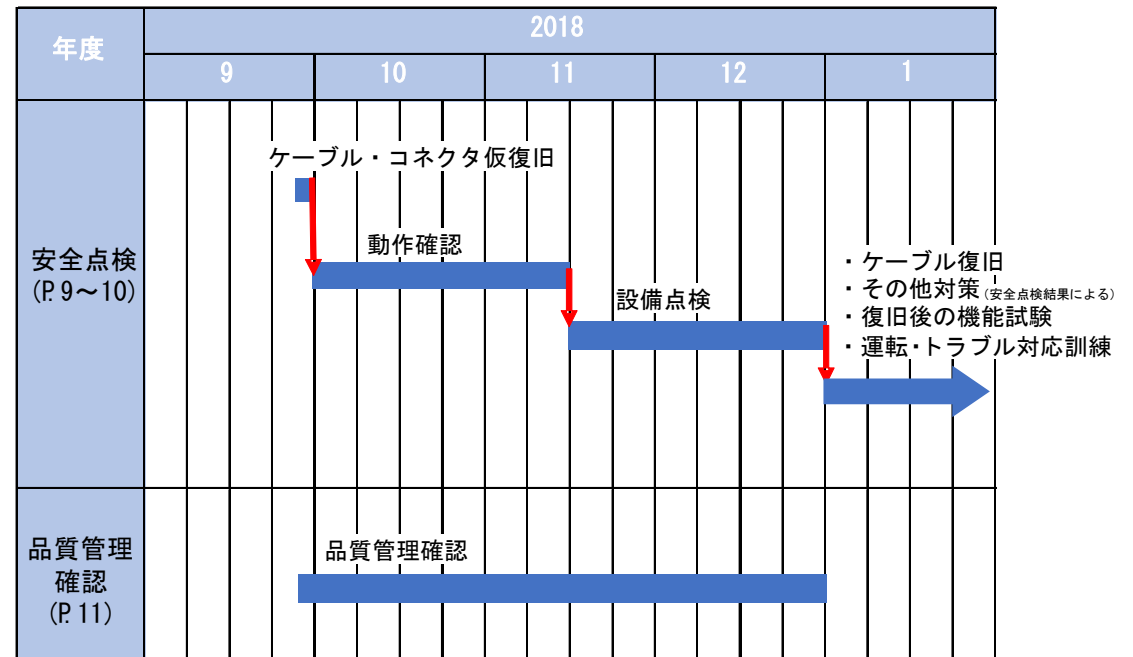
| 年度 | 2018 | | | | |
|---|---|---|---|---|---|
| | 9 | 10 | 11 | 12 | 1 |
| 安全点検 (P.9～10) | | | | | |
| 品質管理確認 (P.11) | | | | | |

ケーブル・コネクタ仮復旧

動作確認

設備点検

・ケーブル復旧
・その他対策(安全点検結果による)
・復旧後の機能試験
・運転・トラブル対応訓練

品質管理確認